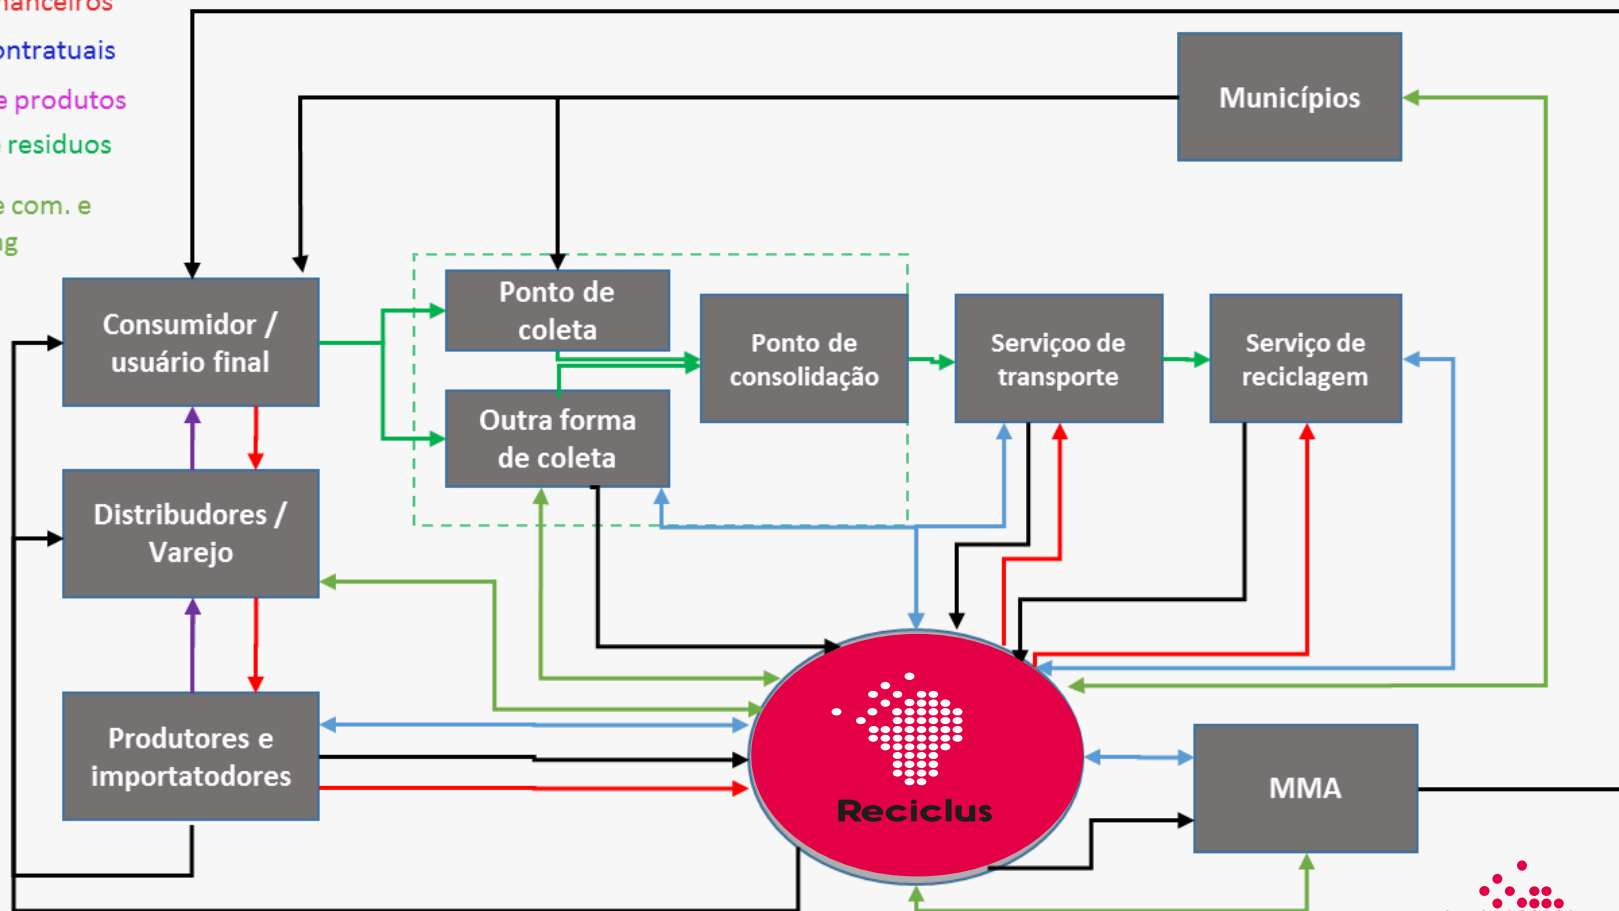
nanceiros
ontratuais
e produtos
resíduos
e com. e
g

Municípios

Consumidor / usuário final

Ponto de coleta

Outra forma de coleta

Ponto de consolidação

Serviçoo de transporte

Serviço de reciclagem

Distribudores / Varejo

Produtores e importatodores

Reciclus

MMA